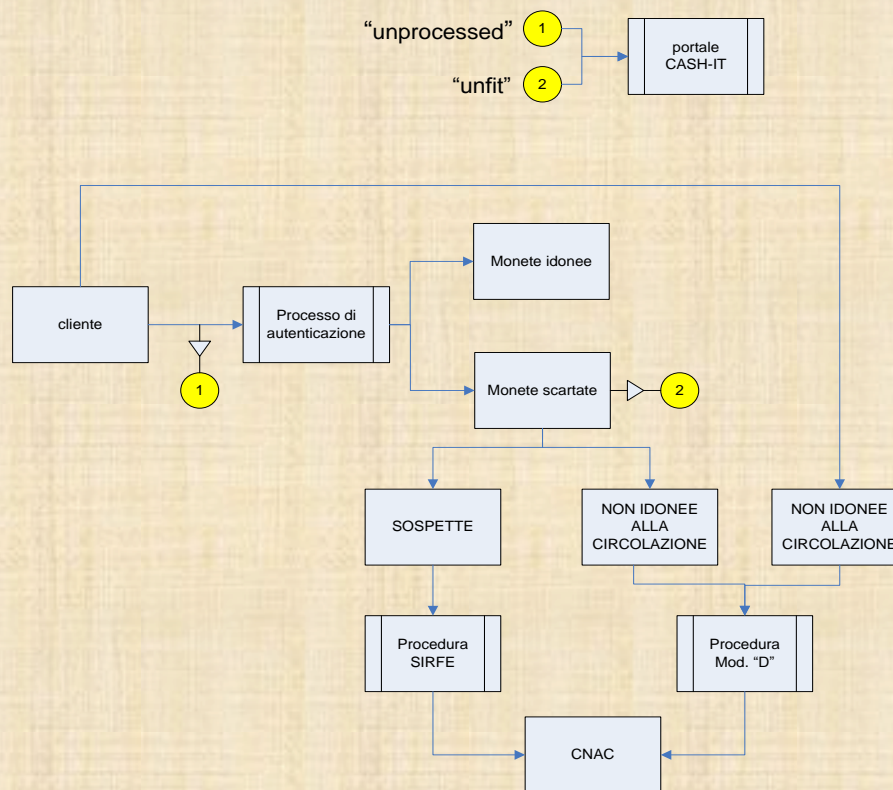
“unprocessed” 1

“unfit” 2

portale CASH-IT

cliente

1

Processo di autenticazione

Monete idonee

Monete scartate

2

SOSPETTE

NON IDONEE ALLA CIRCOLAZIONE

NON IDONEE ALLA CIRCOLAZIONE

Procedura SIRFE

Procedura Mod. “D”

CNAC